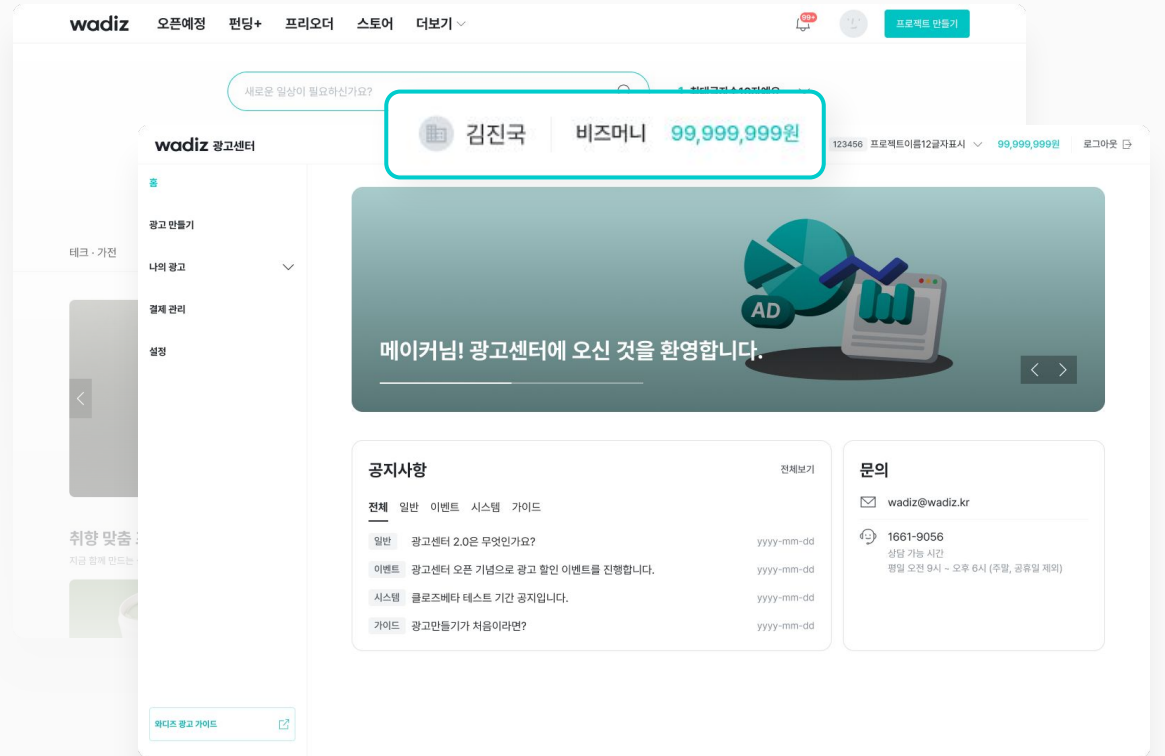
wadiz 오픈예정 펀딩+ 프리오더 스토어 더보기

99+

프로젝트 만들기

새로운 일상이 필요하신가요?

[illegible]

테크 · 가전

취향 맞춤 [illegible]

지금 함께 만드는 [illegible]

wadiz 광고센터

김진국 비즈머니 99,999,999원

123456 프로젝트이름12글자표시 99,999,999원 로그아웃

홈

광고 만들기

나의 광고

결제 관리

설정

와디즈 광고 가이드

AD

메이커님! 광고센터에 오신 것을 환영합니다.

공지사항

전체보기

전체 일반 이벤트 시스템 가이드

일반 광고센터 2.0은 무엇인가요? yyyy-mm-dd

이벤트 광고센터 오픈 기념으로 광고 할인 이벤트를 진행합니다. yyyy-mm-dd

시스템 클로즈베타 테스트 기간 공지입니다. yyyy-mm-dd

가이드 광고만들기가 처음이라면? yyyy-mm-dd

문의

wadiz@wadiz.kr

1661-9056

상담 가능 시간

평일 오전 9시 ~ 오후 6시 (주말, 공휴일 제외)